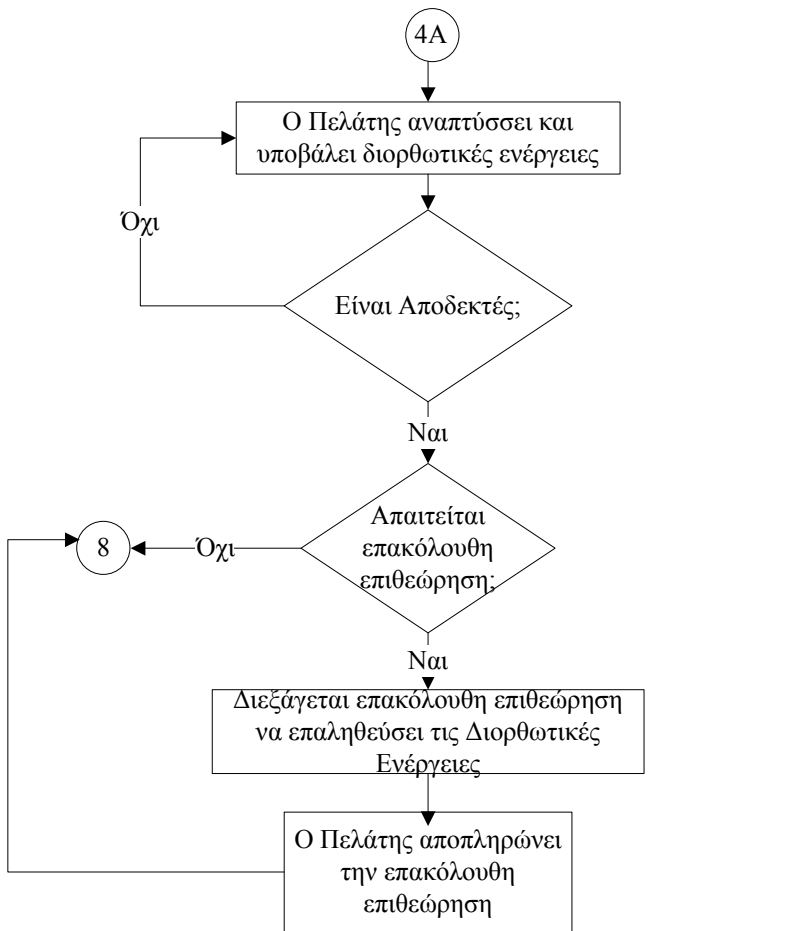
4A

Ο Πελάτης αναπτύσσει και υποβάλει διορθωτικές ενέργειες

Όχι

Είναι Αποδεκτές;

Ναι

8

Όχι

Απαιτείται επακόλουθη επιθεώρηση;

Ναι

Διεξάγεται επακόλουθη επιθεώρηση να επαληθεύσει τις Διορθωτικές Ενέργειες

Ο Πελάτης αποπληρώνει την επακόλουθη επιθεώρηση